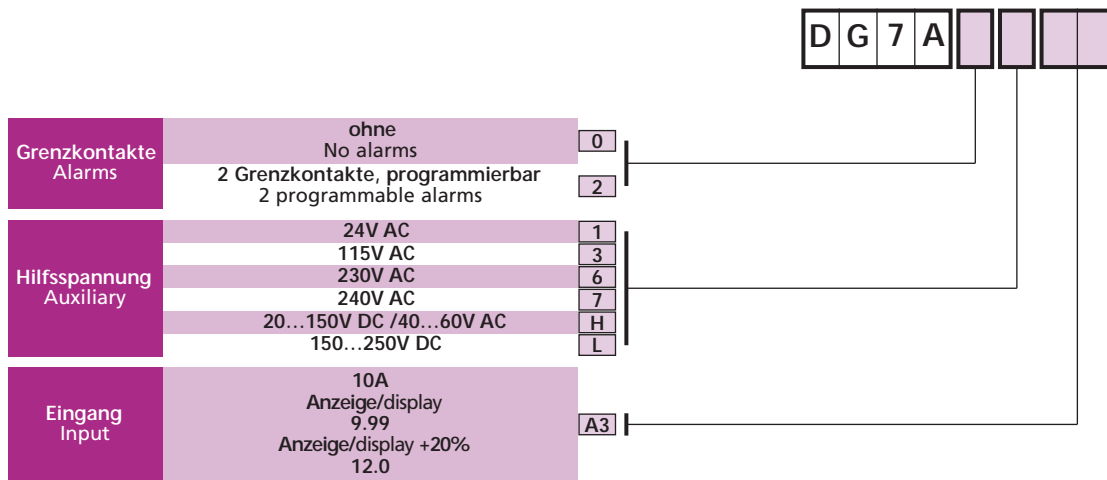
| D | G | 7 | A | | | |
|---|---|---|---|---|---|---|

Grenzkontakte
Alarms

ohne
No alarms
0

2 Grenzkontakte, programmierbar
2 programmable alarms
2

Hilfsspannung
Auxiliary

24V AC 1
115V AC 3
230V AC 6
240V AC 7
20…150V DC /40…60V AC H
150…250V DC L

Eingang
Input

10A
Anzeige/display
9.99
Anzeige/display +20%
12.0
A3